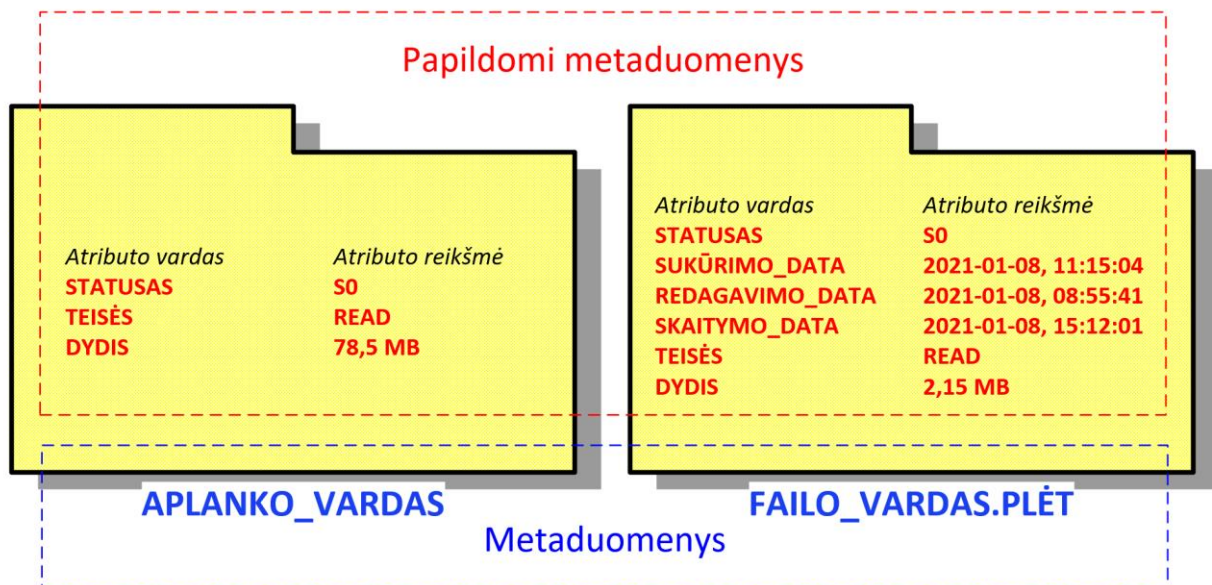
Papildomi metaduomenys

| Atributo vardas | Atributo reikšmė |
|---|---|
| STATUSAS | S0 |
| TEISĖS | READ |
| DYDIS | 78,5 MB |

| Atributo vardas | Atributo reikšmė |
|---|---|
| STATUSAS | S0 |
| SUKŪRIMO_DATA | 2021-01-08, 11:15:04 |
| REDAGAVIMO_DATA | 2021-01-08, 08:55:41 |
| SKAITYMO_DATA | 2021-01-08, 15:12:01 |
| TEISĖS | READ |
| DYDIS | 2,15 MB |

APLANKO_VARDAS

FAILO_VARDAS.PLĖT

Metaduomenys